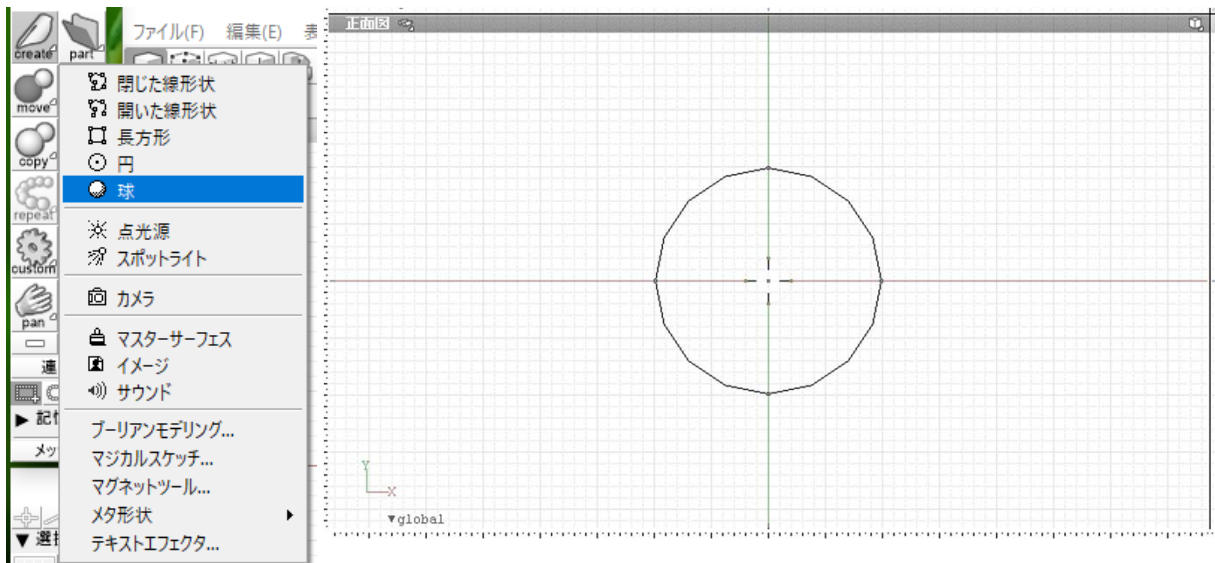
create part ファイル(F) 編集(E) 表

move
copy
repeat
custom
pan
連
▶ 記
メッ
▼ 選

閉じた線形状
開いた線形状
長方形
円
球
点光源
スポットライト
カメラ
マスターサーフェス
イメージ
サウンド
ブーリアンモデリング...
マジカルスケッチ...
マグネットツール...
メタ形状 ▶
テキストエフェクタ...

正面図

Y
X
▼global